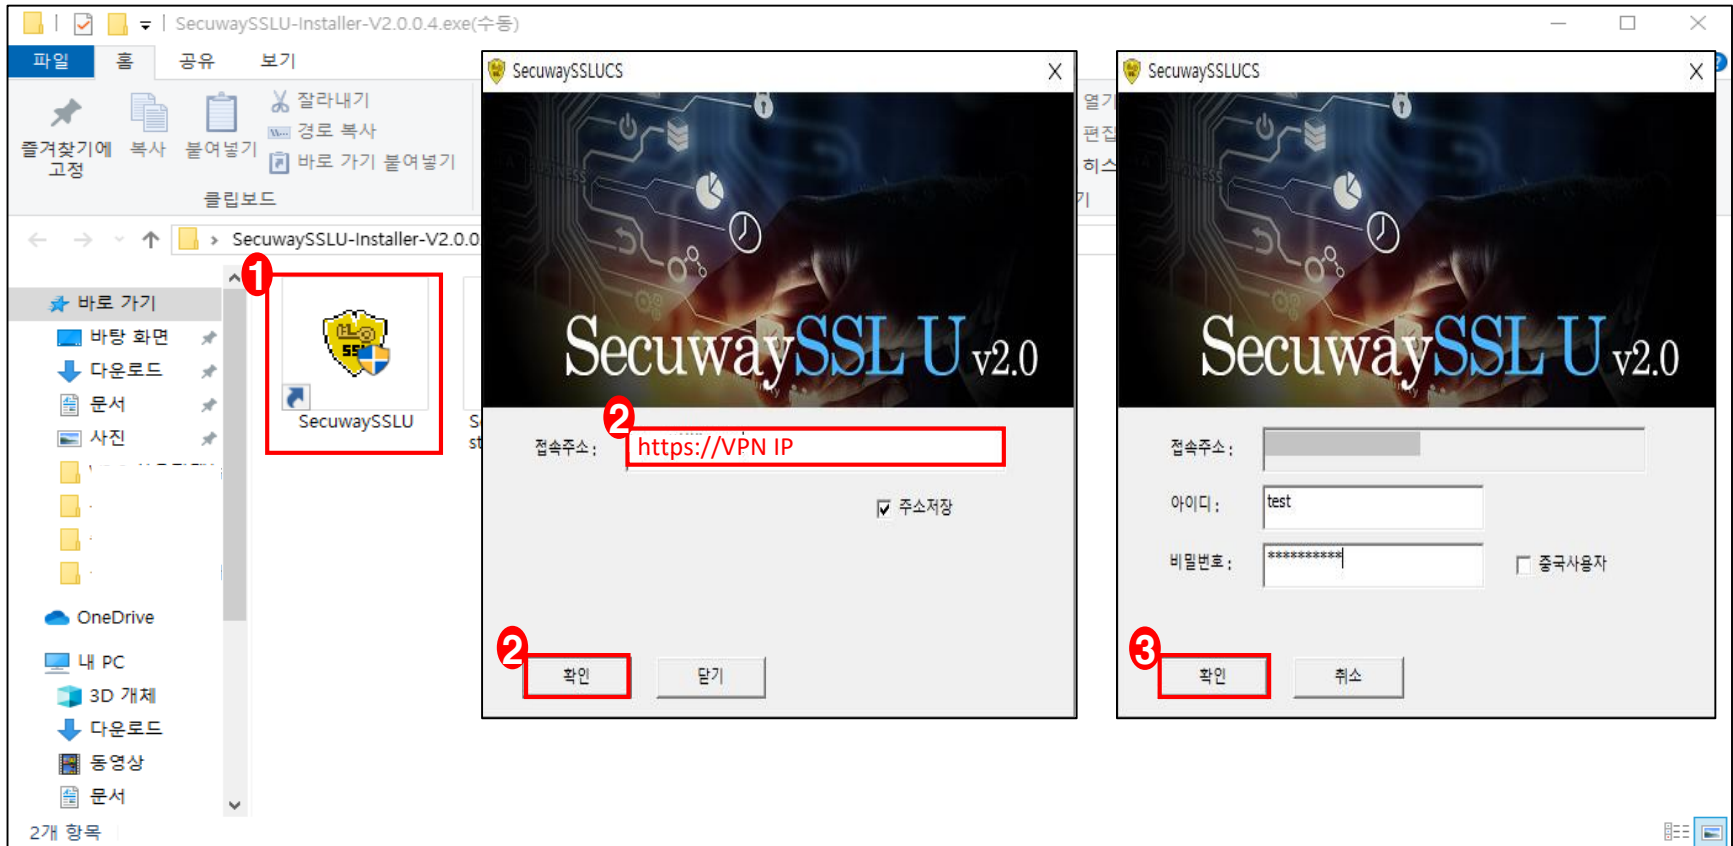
SecuwaySSLU-Installer-V2.0.0.4.exe(수동)

파일 홈 공유 보기

즐겨찾기에 고정 복사 붙여넣기 잘라내기 경로 복사 바로 가기 붙여넣기

클립보드

SecuwaySSLU-Installer-V2.0.0

바로 가기
바탕 화면
다운로드
문서
사진

OneDrive

내 PC
3D 개체
다운로드
동영상
문서

2개 항목

1

SecuwaySSLU

SecuwaySSLUCS

SecuwaySSL U v2.0

2

접속주소 : https://VPN IP

주소저장

2

확인 닫기

SecuwaySSLUCS

SecuwaySSL U v2.0

접속주소 :

아이디 : test

비밀번호 : **********

중국사용자

3

확인 취소